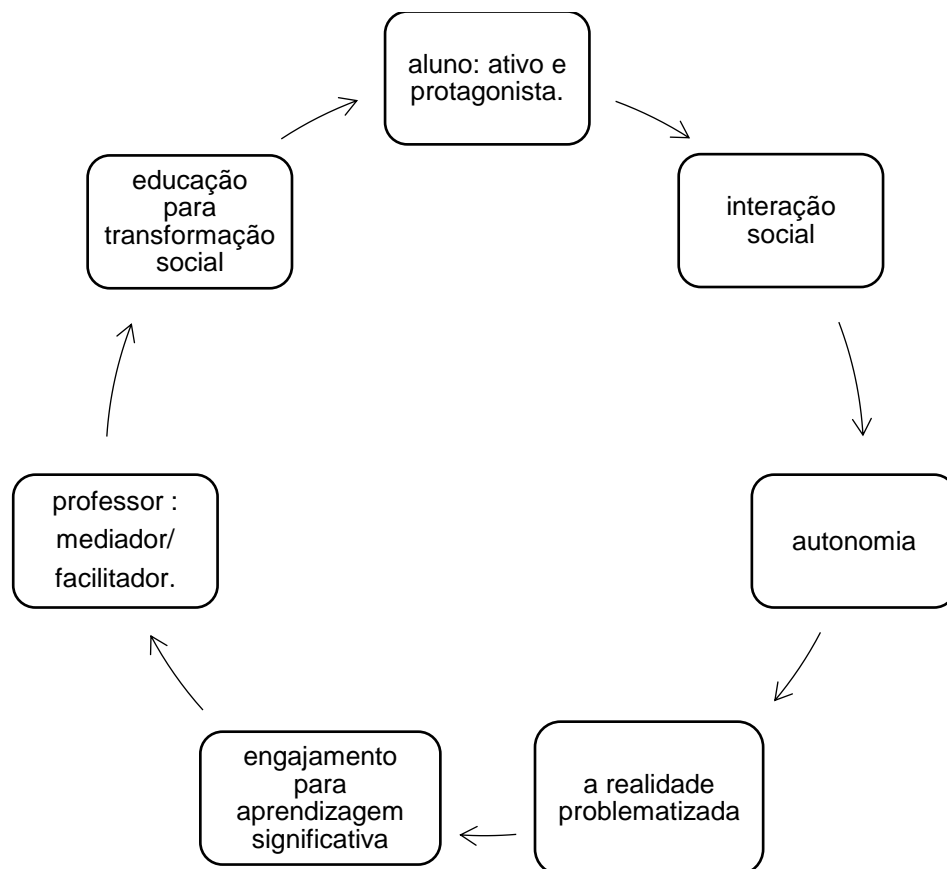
aluno: ativo e protagonista.

interação social

autonomia

a realidade problematizada

engajamento para aprendizagem significativa

professor : mediador/ facilitador.

educação para transformação social